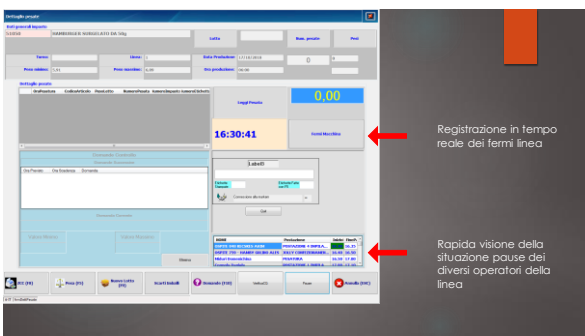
Dettaglio pesate

Dati generali impasto

51050

HAMBURGER SURGELATO DA 90g

Lotto

Num. pesate

Pezzi

Turno

Linea

1

Data Produzione

17/10/2018

0

0

Peso minimo

5,01

Peso massimo

5,00

Ora produzione

06:00

Dettaglio pesate

Leggi Pesata

0,00

16:30:41

Fermi Macchina

Label

Cancel

Registrazione in tempo reale dei fermi linea

Rapida visione della situazione pause dei diversi operatori della linea

Postazione

Stato

Pause

Stato

Uscita

Uscita (F8)

Registrazione in tempo reale dei fermi linea